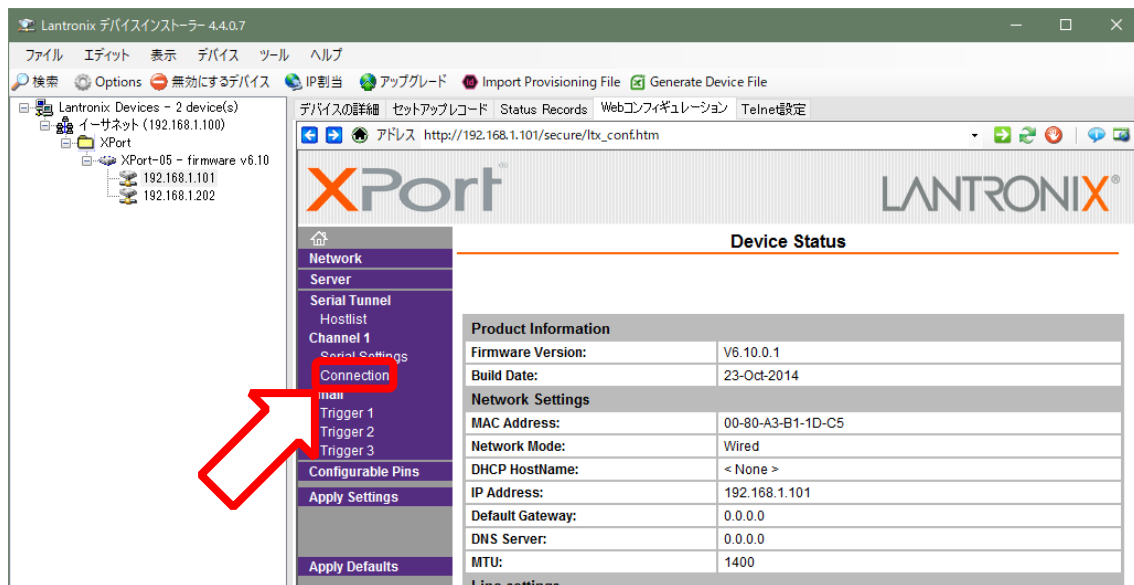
Lantronix デバイスインストーラー 4.4.0.7

ファイル エディット 表示 デバイス ツール ヘルプ

検索 Options 無効にするデバイス IP割当 アップグレード Import Provisioning File Generate Device File

Lantronix Devices - 2 device(s)
イーサネット (192.168.1.100)
XPort
XPort-05 - firmware v6.10
192.168.1.101
192.168.1.202

デバイスの詳細 セットアップレコード Status Records Webコンフィギュレーション Telnet設定

アドレス http://192.168.1.101/secure/ltx_conf.htm

XPort

LANTRONIX

Network
Server
Serial Tunnel
Hostlist
Channel 1
Serial Settings
Connection
Email
Trigger 1
Trigger 2
Trigger 3
Configurable Pins
Apply Settings

Apply Defaults

Device Status

| Product Information | |
|---|---|
| Firmware Version: | V6.10.0.1 |
| Build Date: | 23-Oct-2014 |
| Network Settings | |
| MAC Address: | 00-80-A3-B1-1D-C5 |
| Network Mode: | Wired |
| DHCP HostName: | < None > |
| IP Address: | 192.168.1.101 |
| Default Gateway: | 0.0.0.0 |
| DNS Server: | 0.0.0.0 |
| MTU: | 1400 |
| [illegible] | |